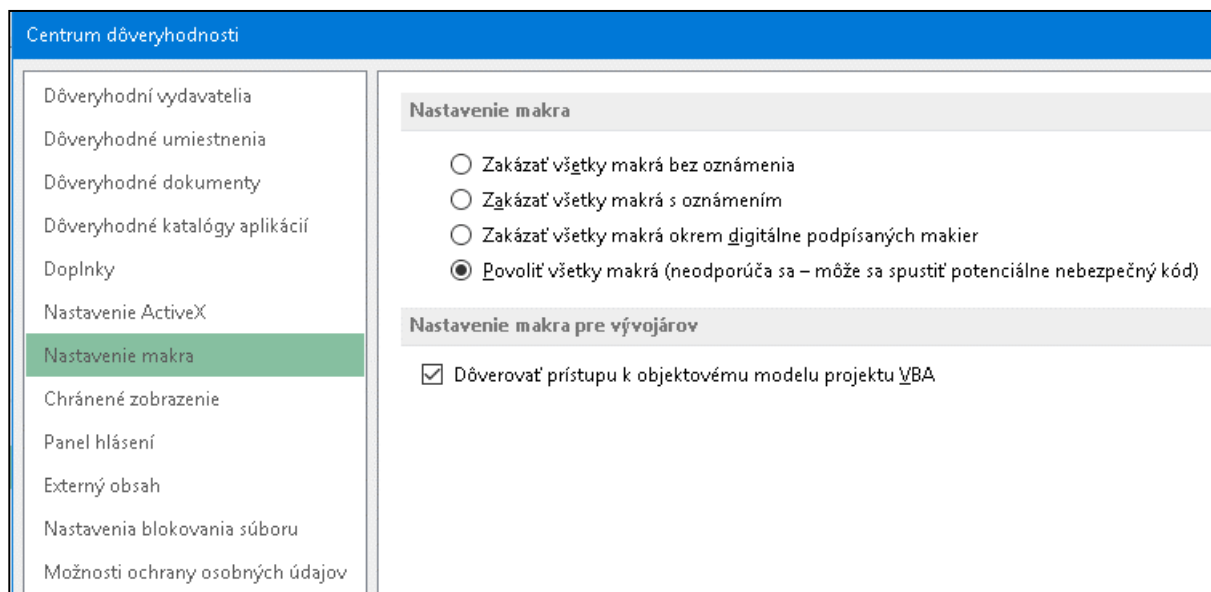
Centrum dôveryhodnosti

Dôveryhodní vydavatelia
Dôveryhodné umiestnenia
Dôveryhodné dokumenty
Dôveryhodné katalógy aplikácií
Doplnky
Nastavenie ActiveX
Nastavenie makra
Chránené zobrazenie
Panel hlásení
Externý obsah
Nastavenia blokovania súboru
Možnosti ochrany osobných údajov

Nastavenie makra

Zakázať všetky makrá bez oznámenia
Zakázať všetky makrá s oznámením
Zakázať všetky makrá okrem digitálne podpísaných makier
Povoliť všetky makrá (neodporúča sa – môže sa spustiť potenciálne nebezpečný kód)

Nastavenie makra pre vývojárov

Dôverovať prístupu k objektovému modelu projektu VBA